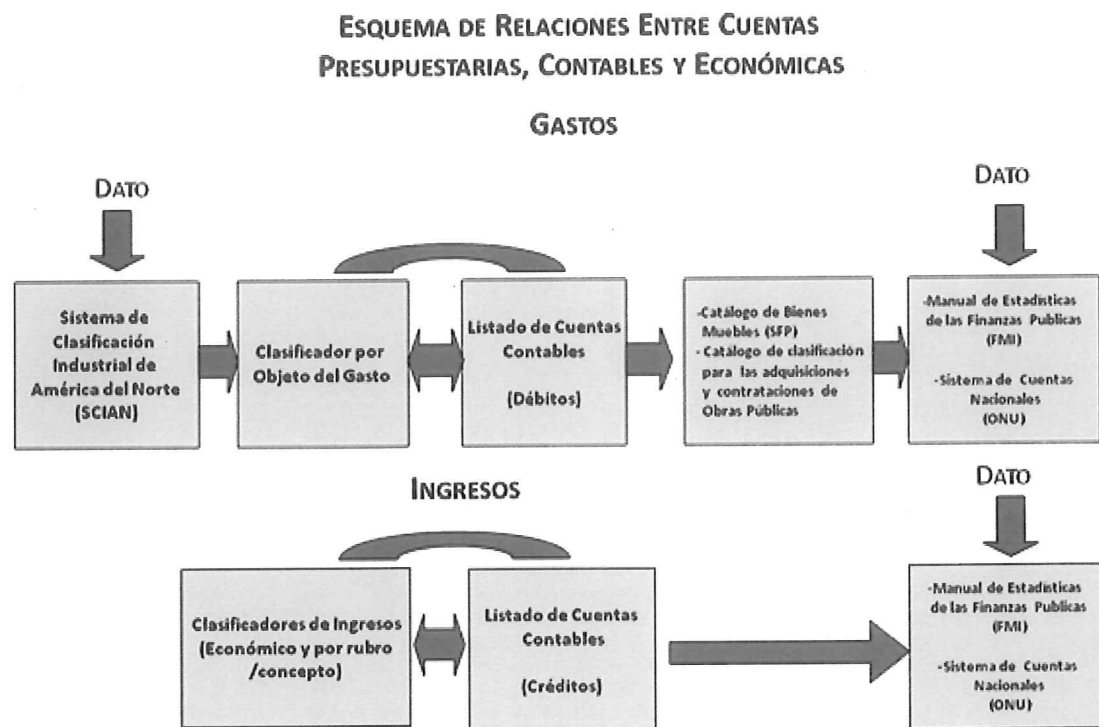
ESQUEMA DE RELACIONES ENTRE CUENTAS
PRESUPUESTARIAS, CONTABLES Y ECONÓMICAS

GASTOS

DATO

DATO

Sistema de Clasificación Industrial de América del Norte (SCIAN)

Clasificador por Objeto del Gasto

Listado de Cuentas Contables

(Débitos)

-Catálogo de Bienes Muebles (SFP)
- Catálogo de clasificación para las adquisiciones y contrataciones de Obras Públicas

-Manual de Estadísticas de las Finanzas Publicas (FMI)

-Sistema de Cuentas Nacionales (ONU)

INGRESOS

DATO

Clasificadores de Ingresos (Económico y por rubro /concepto)

Listado de Cuentas Contables

(Créditos)

-Manual de Estadísticas de las Finanzas Publicas (FMI)

-Sistema de Cuentas Nacionales (ONU)